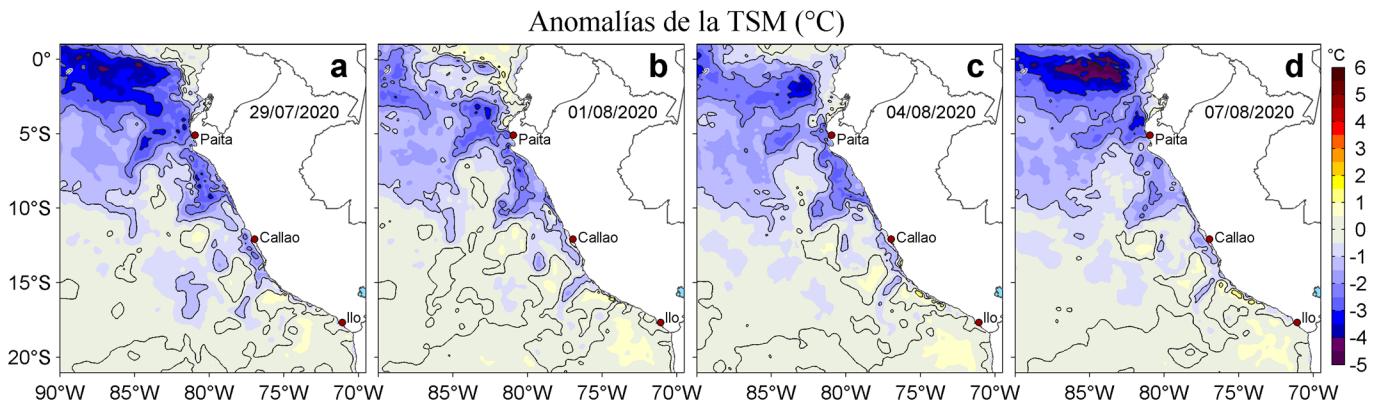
Anomalías de la TSM (°C)

0°
5°S
10°S
15°S
20°S

a
29/07/2020
Paita
Callao
Ilo

b
01/08/2020
Paita
Callao
Ilo

c
04/08/2020
Paita
Callao
Ilo

d
07/08/2020
Paita
Callao
Ilo

90°W 85°W 80°W 75°W 70°W 85°W 80°W 75°W 70°W 85°W 80°W 75°W 70°W 85°W 80°W 75°W 70°W

°C
6
5
4
3
2
1
0
-1
-2
-3
-4
-5